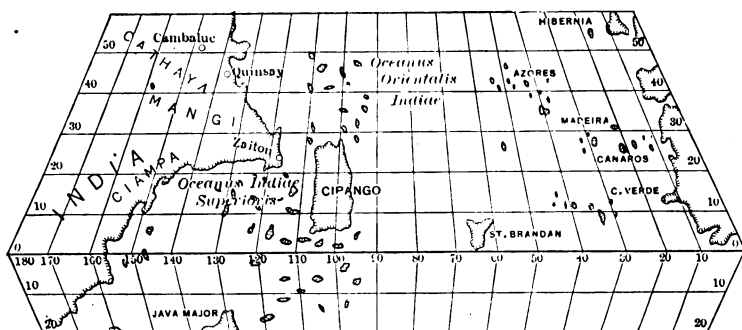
50 CATHAYA Cambaluc
Quinsay
40
MANGI
30
Zaiton
20
INDIA CIAMPA
Oceanus Indiae Superioris
10
CIPANGO
Oceanus Orientalis Indiae
HIBERNIA
50
AZORES
40
MADEIRA
30
CANAROS
20
C. VERDE
10
ST. BRANDAN
0
180 170 160 150 140 130 120 110 100 90 80 70 60 50 40 30 20 10
10
JAVA MAJOR
20
10
20